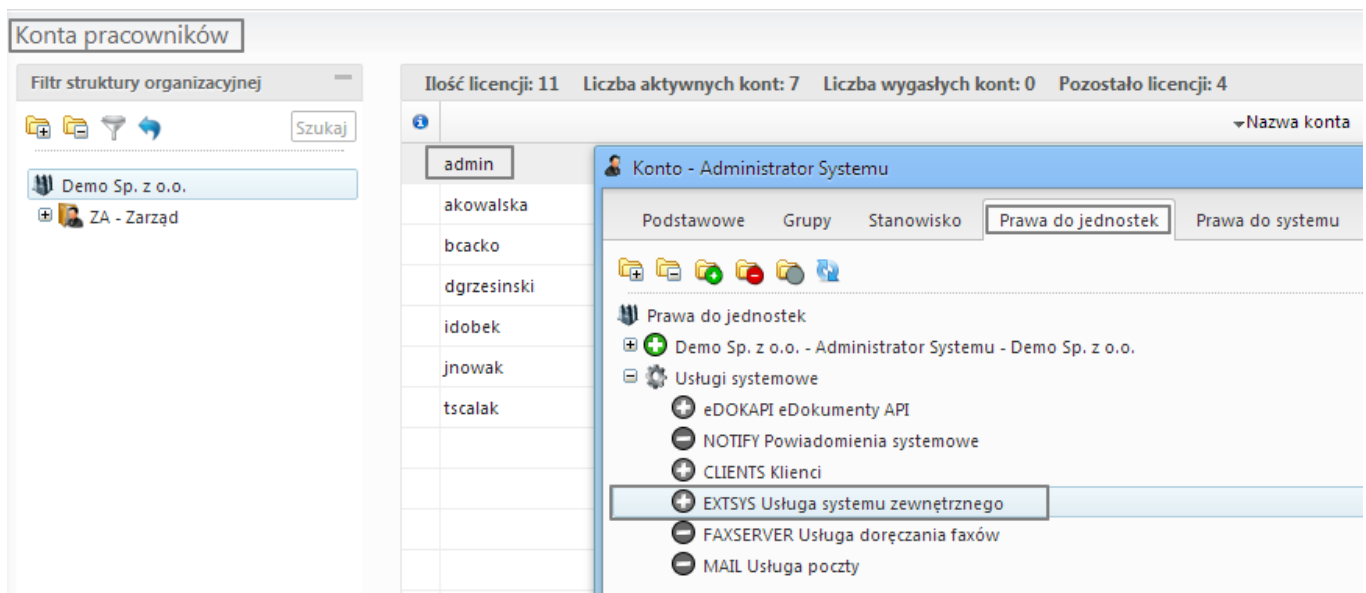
Konta pracowników

Filtr struktury organizacyjnej

Szukaj

Demo Sp. z o.o.

ZA - Zarząd

Ilość licencji: 11 Liczba aktywnych kont: 7 Liczba wygasłych kont: 0 Pozostało licencji: 4

Nazwa konta

admin
akowalska
bcacko
dgrzesinski
idobek
jnowak
tscalak

Konto - Administrator Systemu

Podstawowe | Grupy | Stanowisko | Prawa do jednostek | Prawa do systemu

Prawa do jednostek
Demo Sp. z o.o. - Administrator Systemu - Demo Sp. z o.o.
Usługi systemowe
eDOKAPI eDokumenty API
NOTIFY Powiadomienia systemowe
CLIENTS Klienci
EXTSYS Usługa systemu zewnętrznego
FAXSERVER Usługa doręczania faxów
MAIL Usługa poczty